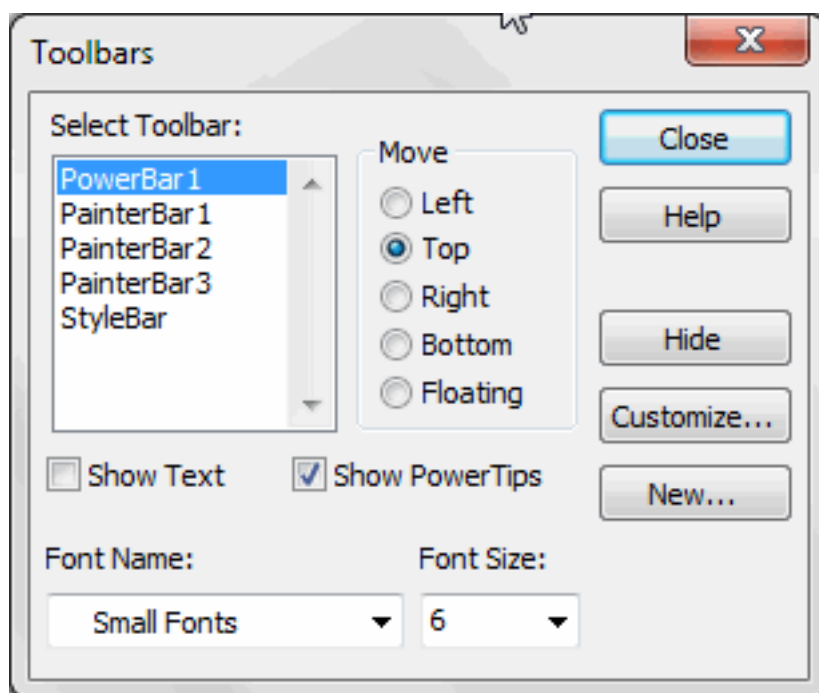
Toolbars

Select Toolbar:

PowerBar1
PainterBar1
PainterBar2
PainterBar3
StyleBar

Move
Left
Top
Right
Bottom
Floating

Close
Help
Hide
Customize...
New...

Show Text
Show PowerTips

Font Name:
Small Fonts

Font Size:
6